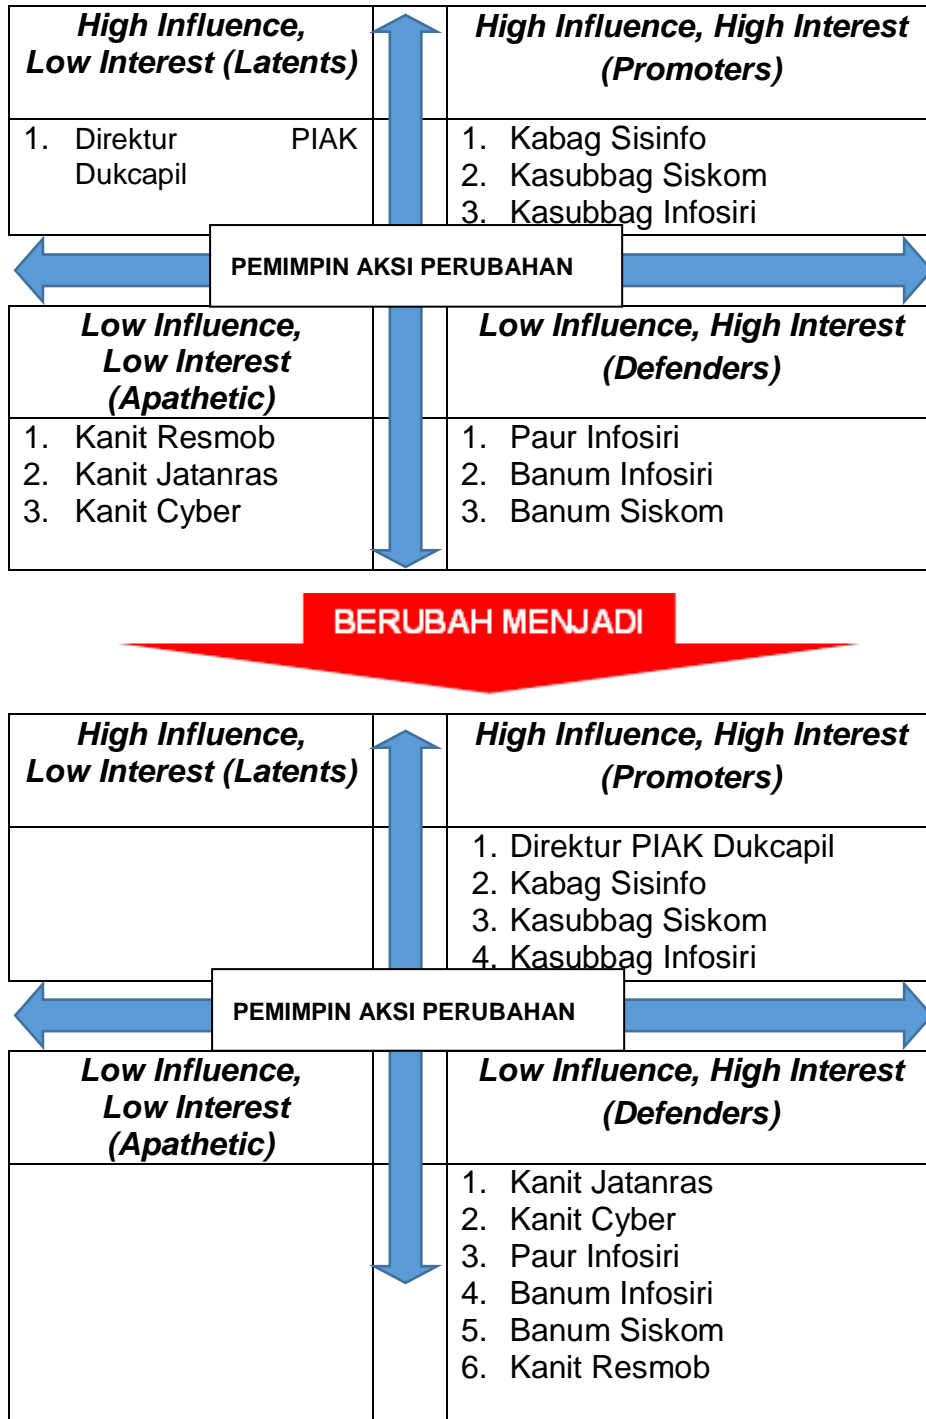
High Influence, Low Interest (Latents)

1. Direktur PIAK Dukcapil

High Influence, High Interest (Promoters)

1. Kabag Sisinfo
2. Kasubbag Siskom
3. Kasubbag Infosiri

PEMIMPIN AKSI PERUBAHAN

Low Influence, Low Interest (Apathetic)

1. Kanit Resmob
2. Kanit Jatanras
3. Kanit Cyber

Low Influence, High Interest (Defenders)

1. Paur Infosiri
2. Banum Infosiri
3. Banum Siskom

BERUBAH MENJADI

High Influence, Low Interest (Latents)

High Influence, High Interest (Promoters)

1. Direktur PIAK Dukcapil
2. Kabag Sisinfo
3. Kasubbag Siskom
4. Kasubbag Infosiri

PEMIMPIN AKSI PERUBAHAN

Low Influence, Low Interest (Apathetic)

Low Influence, High Interest (Defenders)

1. Kanit Jatanras
2. Kanit Cyber
3. Paur Infosiri
4. Banum Infosiri
5. Banum Siskom
6. Kanit Resmob